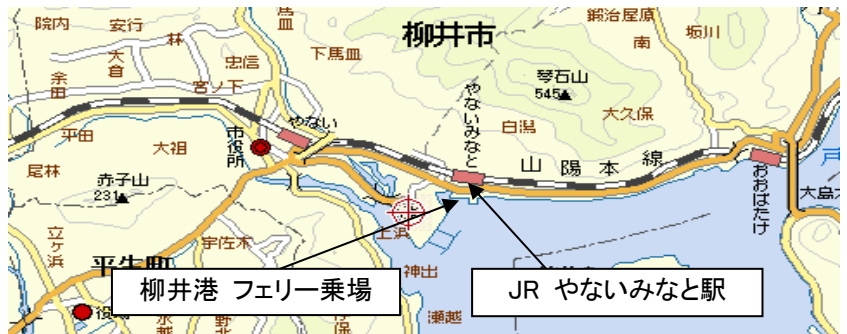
院内
安行
林
馬皿
柳井市
鍛冶屋原
南
坂川
大畠
余田
宮ノ下
忠信
下馬皿
琴石山
545
大久保
市役所
やない
やないみなと
白潟
山陽本線
平田
大祖
尾林
赤子山
231
おおばたけ
大島
宇佐木
立ヶ浜
平生町
上浜
神出
柳井港 フェリー乗場
JR やないみなと駅
役
瀬越
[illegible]